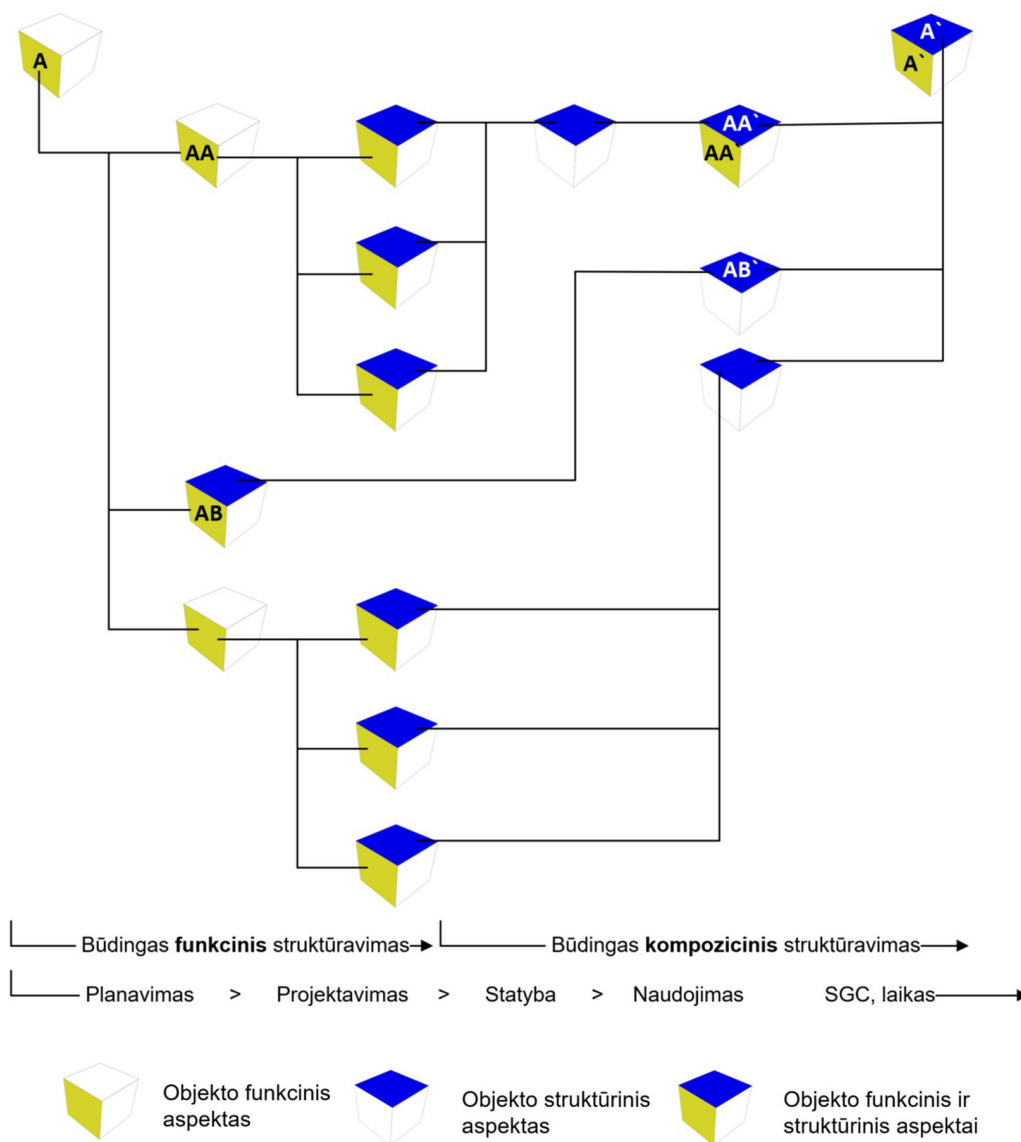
A

AA

AB

AA`

AA`

AB`

A`

A`

Būdingas **funkcinis** struktūravimas

Būdingas **kompozicinis** struktūravimas

Planavimas > Projektavimas > Statyba > Naudojimas SGC, laikas

Objekto funkcinis aspektas

Objekto struktūrinis aspektas

Objekto funkcinis ir struktūrinis aspektai